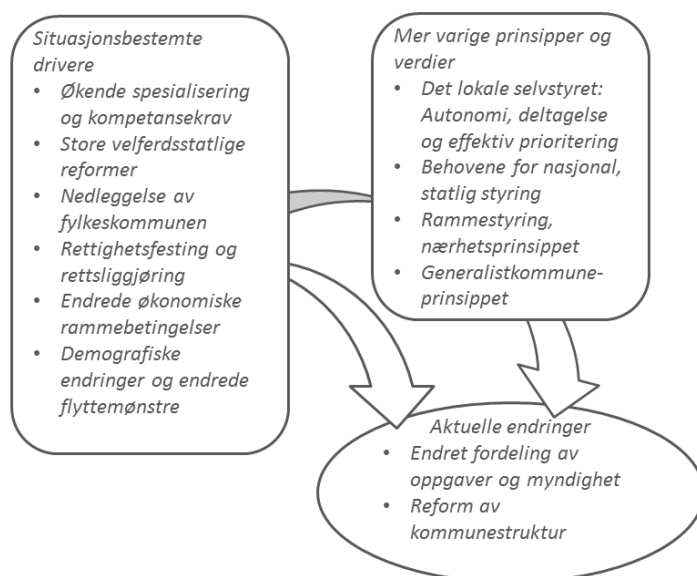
Situasjonsbestemte drivere
• Økende spesialisering og kompetansekrav
• Store velferdsstatlige reformer
• Nedleggelse av fylkeskommunen
• Rettighetsfesting og rettsliggjøring
• Endrede økonomiske rammebetingelser
• Demografiske endringer og endrede flyttemønstre

Mer varige prinsipper og verdier
• Det lokale selvstyret: Autonomi, deltagelse og effektiv prioritering
• Behovene for nasjonal, statlig styring
• Rammestyring, nærhetsprinsippet
• Generalistkommuneprinsippet

Aktuelle endringer
• Endret fordeling av oppgaver og myndighet
• Reform av kommunestruktur